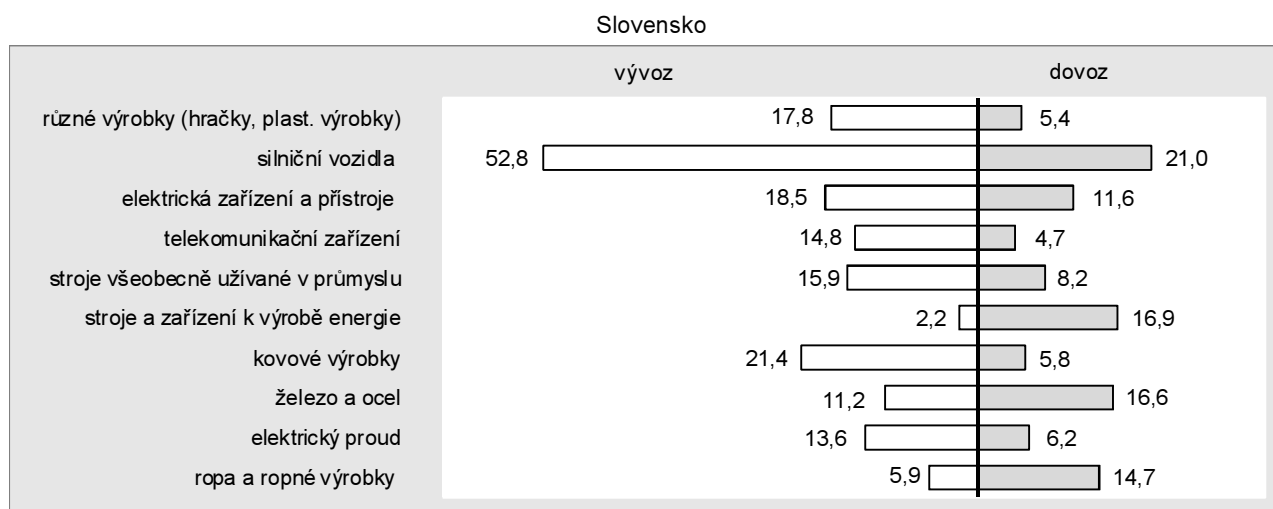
Slovensko

| | vývoz | dovoz |
|---|---|---|
| různé výrobky (hračky, plast. výrobky) | 17,8 | 5,4 |
| silniční vozidla | 52,8 | 21,0 |
| elektrická zařízení a přístroje | 18,5 | 11,6 |
| telekomunikační zařízení | 14,8 | 4,7 |
| stroje všeobecně užívané v průmyslu | 15,9 | 8,2 |
| stroje a zařízení k výrobě energie | 2,2 | 16,9 |
| kovové výrobky | 21,4 | 5,8 |
| železo a ocel | 11,2 | 16,6 |
| elektrický proud | 13,6 | 6,2 |
| ropa a ropné výrobky | 5,9 | 14,7 |